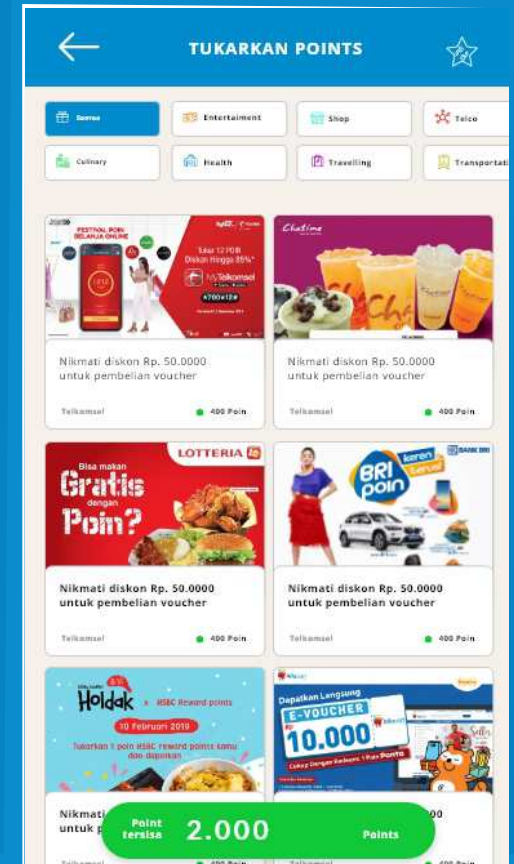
TUKARKAN POINTS

Semua
Entertainment
Shop
Telco
Culinary
Health
Travelling
Transportati

FESTIVAL POIN BELANJA ONLINE
Tukar 12 POIN Diskon Hingga 85%*
MyTelkomsel
*700*12#

Chatime

Nikmati diskon Rp. 50.0000 untuk pembelian voucher
Telkomsel
400 Poin

Nikmati diskon Rp. 50.0000 untuk pembelian voucher
Telkomsel
400 Poin

LOTTERIA
Bisa makan Gratis dengan Poin?

BRI poin
keren banget
BANK BRI

Nikmati diskon Rp. 50.0000 untuk pembelian voucher
Telkomsel
400 Poin

Nikmati diskon Rp. 50.0000 untuk pembelian voucher
Telkomsel
400 Poin

Holdak x HSBC Reward points
10 Februari 2019
Tukarkan 1 poin HSBC reward points kamu dan dapatkan

Dapatkan Langsung
E-VOUCHER
10.000

Nikmat
untuk p
00

Point tersisa 2.000 Points